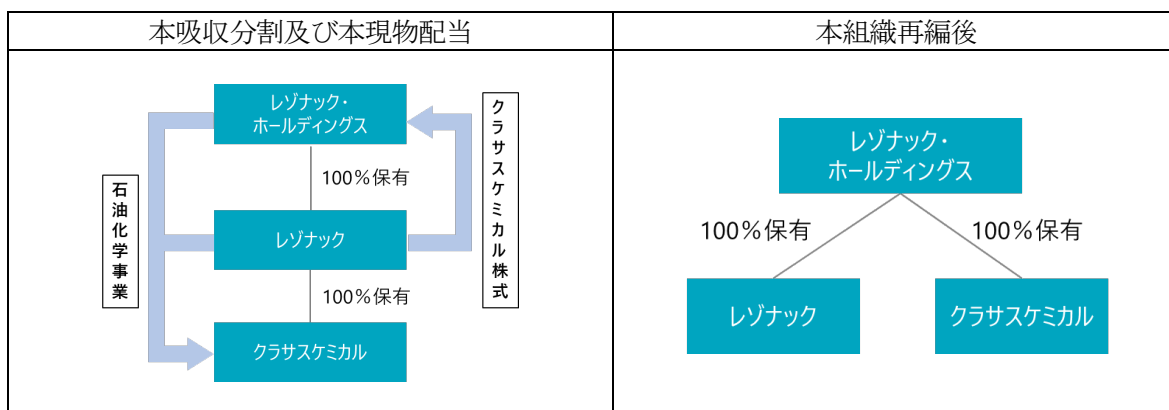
| 本吸収分割及び本現物配当 | 本組織再編後 |
|---|---|
| レゾナック・ホールディングス<br>100％保有<br>レゾナック<br>100％保有<br>クラサスケミカル<br>石油化学事業<br>クラサスケミカル株式 | レゾナック・ホールディングス<br>100％保有<br>100％保有<br>レゾナック<br>クラサスケミカル |